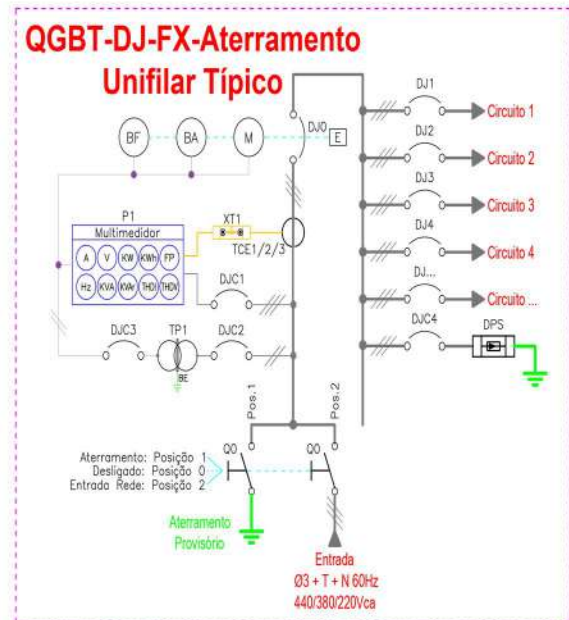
QGBT-DJ-FX-Aterramento
Unifilar Típico

BF
BA
M
DJ0
E
DJ1
Circuito 1
DJ2
Circuito 2
DJ3
Circuito 3
DJ4
Circuito 4
DJ...
Circuito ...
DJC4
DPS
P1
Multimedidor
A
V
KW
KWh
FP
Hz
KVA
KVAr
THDI
THDV
XT1
TCE1/2/3
DJC1
DJC3
TP1
DJC2
BE
Pos.1
Pos.2
Q0
Q0
Aterramento: Posição 1
Desligado: Posição 0
Entrada Rede: Posição 2
Aterramento
Provisório
Entrada
Ø3 + T + N 60Hz
440/380/220Vca